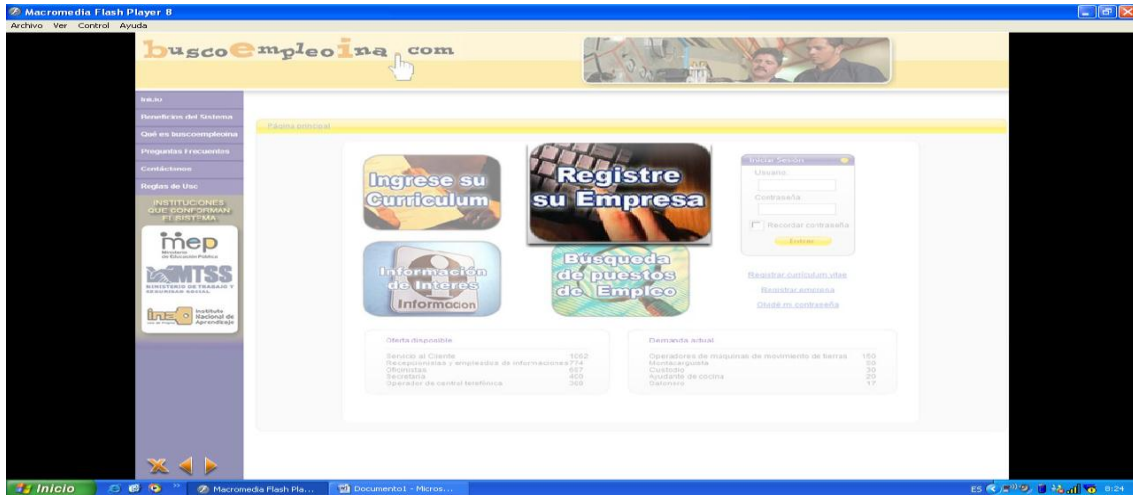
Macromedia Flash Player 8
Archivo Ver Control Ayuda

buscoempleoina.com

Inicio
Beneficios del Sistema
Qué es buscoempleoina
Preguntas Frecuentes
Contáctenos
Reglas de Uso

INSTITUCIONES QUE CONFORMAN EL SISTEMA

mep Ministerio de Educación Pública
MTSS MINISTERIO DE TRABAJO Y SEGURIDAD SOCIAL
ina Instituto Nacional de Aprendizaje

Página principal

Ingrese su Curriculum
Registre su Empresa
Información de Interes Informacion
Busqueda de puestos de Empleo

Iniciar Sesión
Usuario
Contraseña
Recordar contraseña
Entrar

Registrar curriculum vitae
Registrar empresa
Olvidé mi contraseña

Oferta disponible
| | |
|---|---|
| Servicio al Cliente | 1052 |
| Recepcionistas y empleados de informaciones | 774 |
| Oficinistas | 657 |
| Secretaria | 400 |
| Operador de central telefónica | 369 |

Demanda actual
| | |
|---|---|
| Operadores de maquinas de movimiento de tierras | 150 |
| Montacarguista | 39 |
| Custodio | 30 |
| Ayudante de cocina | 20 |
| Salonero | 17 |

Inicio
Macromedia Flash Pla...
Documento1 - Micros...
ES 8:24